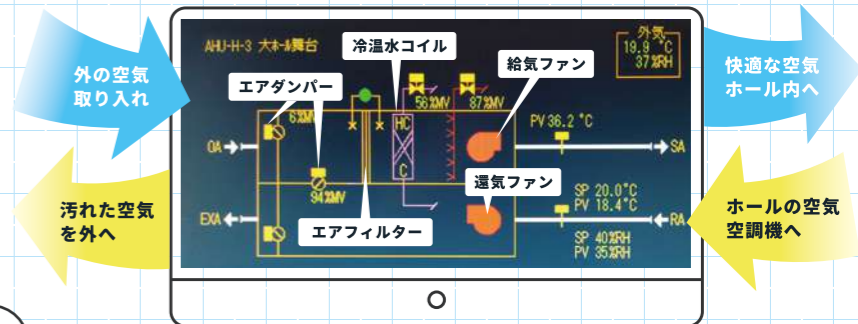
外の空気
取り入れ

汚れた空気
を外へ

快適な空気
ホール内へ

ホールの空気
空調機へ

AHU-H-3 大ホール舞台

冷温水コイル

エアダンパー

給気ファン

外気
19.9 °C
37 %RH

6 %MV

56 %MV

87 %MV

HC

C

PV 36.2 °C

OA

SA

94 %MV

還気ファン

SP 20.0 °C
PV 18.4 °C

EXA

RA

エアフィルター

SP 40 %RH
PV 35 %RH